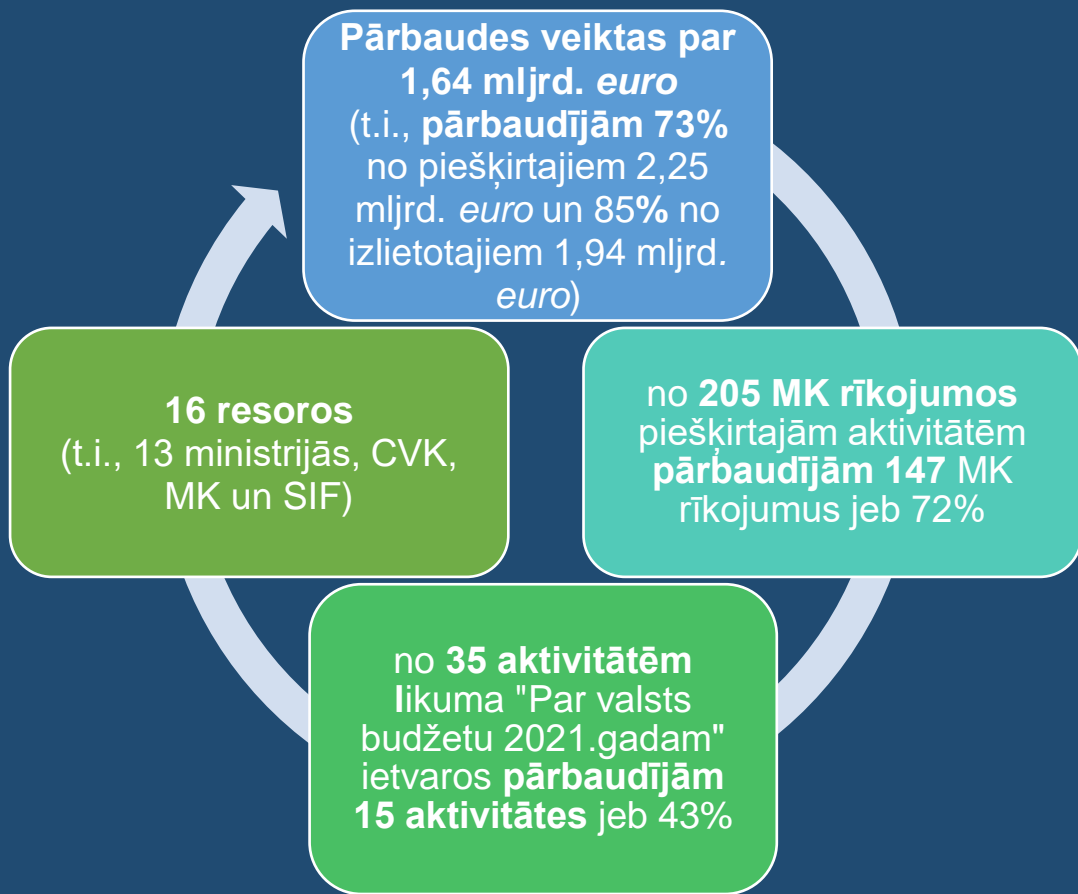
Pārbaudes veiktas par 1,64 mljrd. euro (t.i., pārbaudījām 73% no piešķirtajiem 2,25 mljrd. euro un 85% no izlietotajiem 1,94 mljrd. euro)

no 205 MK rīkojumos piešķirtajām aktivitātēm pārbaudījām 147 MK rīkojumus jeb 72%

no 35 aktivitātēm likuma "Par valsts budžetu 2021.gadam" ietvaros pārbaudījām 15 aktivitātes jeb 43%

16 resoros (t.i., 13 ministrijās, CVK, MK un SIF)